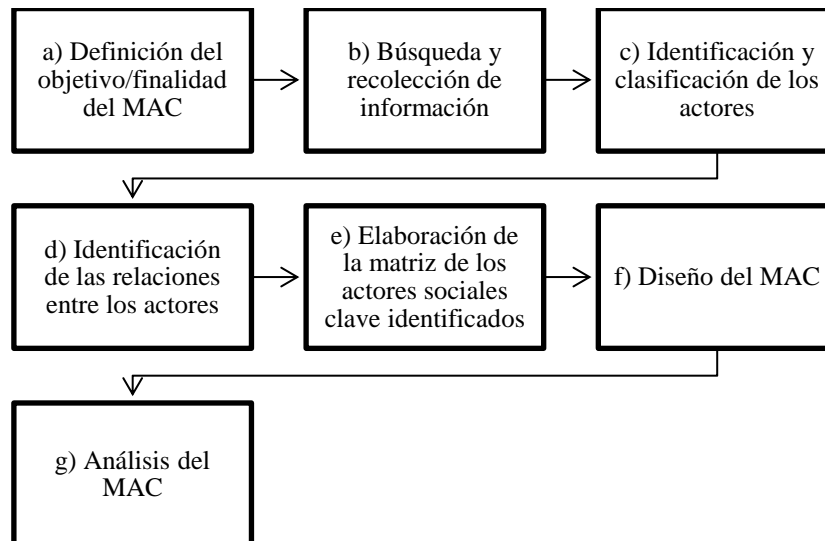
a) Definición del objetivo/finalidad del MAC

b) Búsqueda y recolección de información

c) Identificación y clasificación de los actores

d) Identificación de las relaciones entre los actores

e) Elaboración de la matriz de los actores sociales clave identificados

f) Diseño del MAC

g) Análisis del MAC